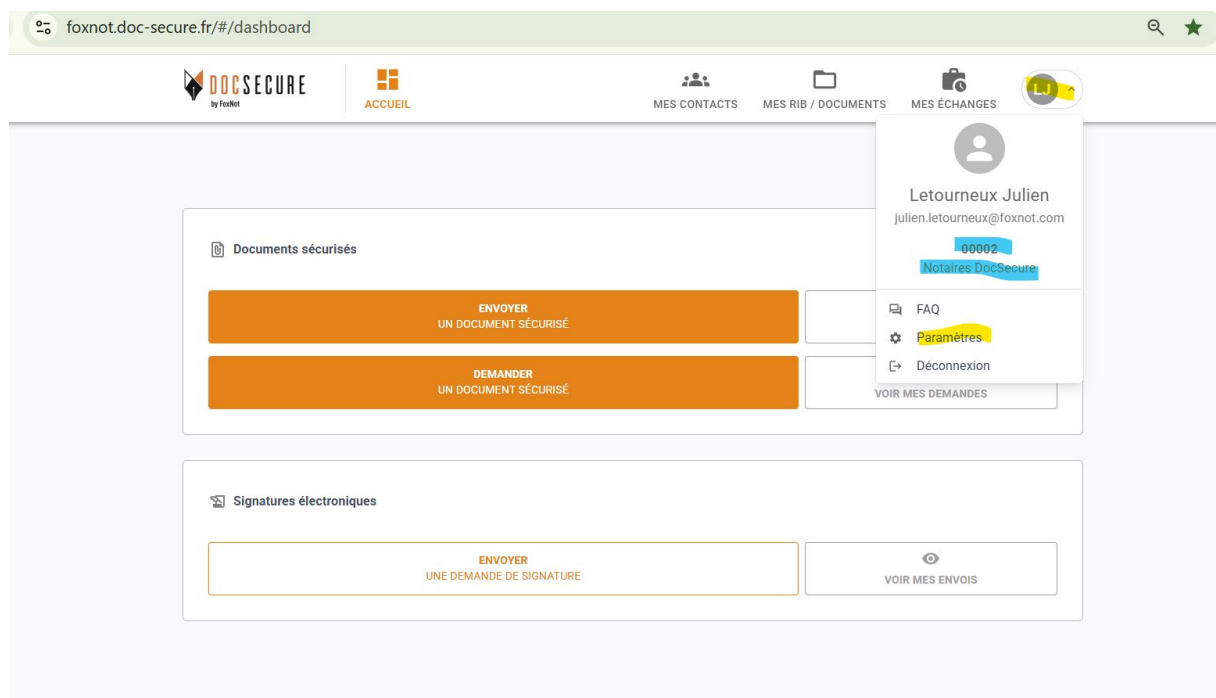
foxnot.doc-secure.fr/#/dashboard

DOCSECURE by FoxNot

ACCUEIL

MES CONTACTS

MES RIB / DOCUMENTS

MES ÉCHANGES

LJ

Letourneux Julien
julien.letourneux@foxnot.com
00002
Notaires DocSecure

FAQ
Paramètres
Déconnexion

Documents sécurisés

ENVOYER
UN DOCUMENT SÉCURISÉ

DEMANDER
UN DOCUMENT SÉCURISÉ

VOIR MES DEMANDES

Signatures électroniques

ENVOYER
UNE DEMANDE DE SIGNATURE

VOIR MES ENVOIS